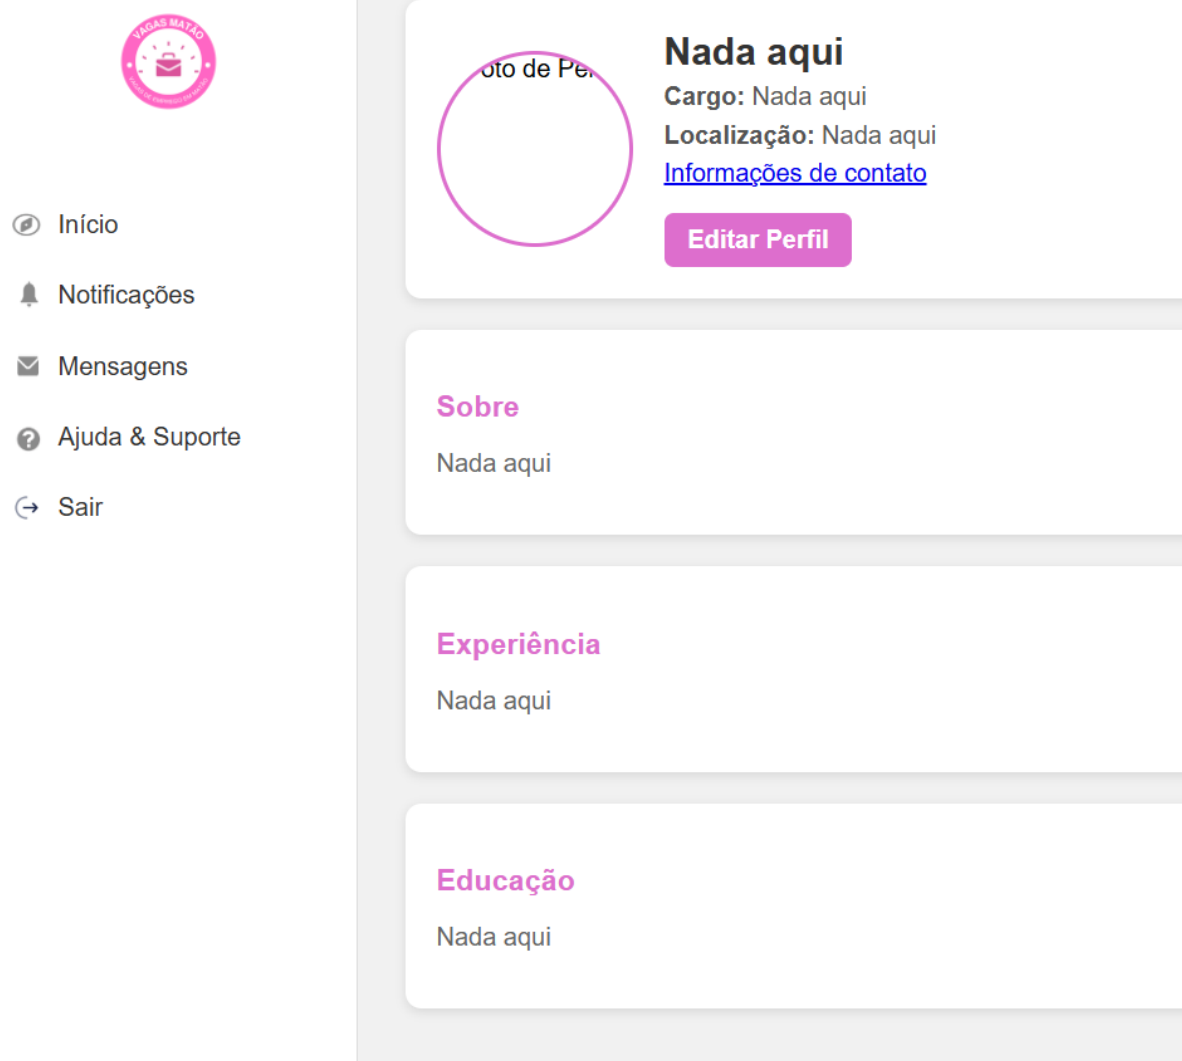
VAGAS MATÃO
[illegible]

Início

Notificações

Mensagens

Ajuda & Suporte

Sair

oto de Pe

Nada aqui

Cargo: Nada aqui

Localização: Nada aqui

Informações de contato

Editar Perfil

Sobre

Nada aqui

Experiência

Nada aqui

Educação

Nada aqui